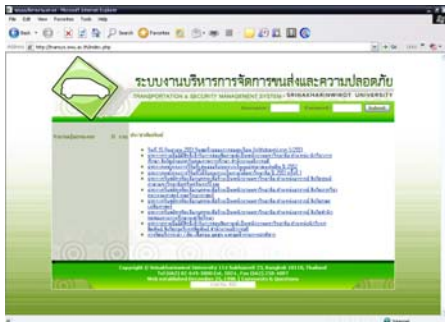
ระบบงานบริหารการจัดการขนส่งและความปลอดภัย

TRANSPORTATION & SECURITY MANAGEMENT SYSTEM : SRINAKHARINWIROT UNIVERSITY

Username Password Submit

File Edit View Favorites Tools Help

Back Search Favorites

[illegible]

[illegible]

Copyright © Srinakharinwirot University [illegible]

Internet